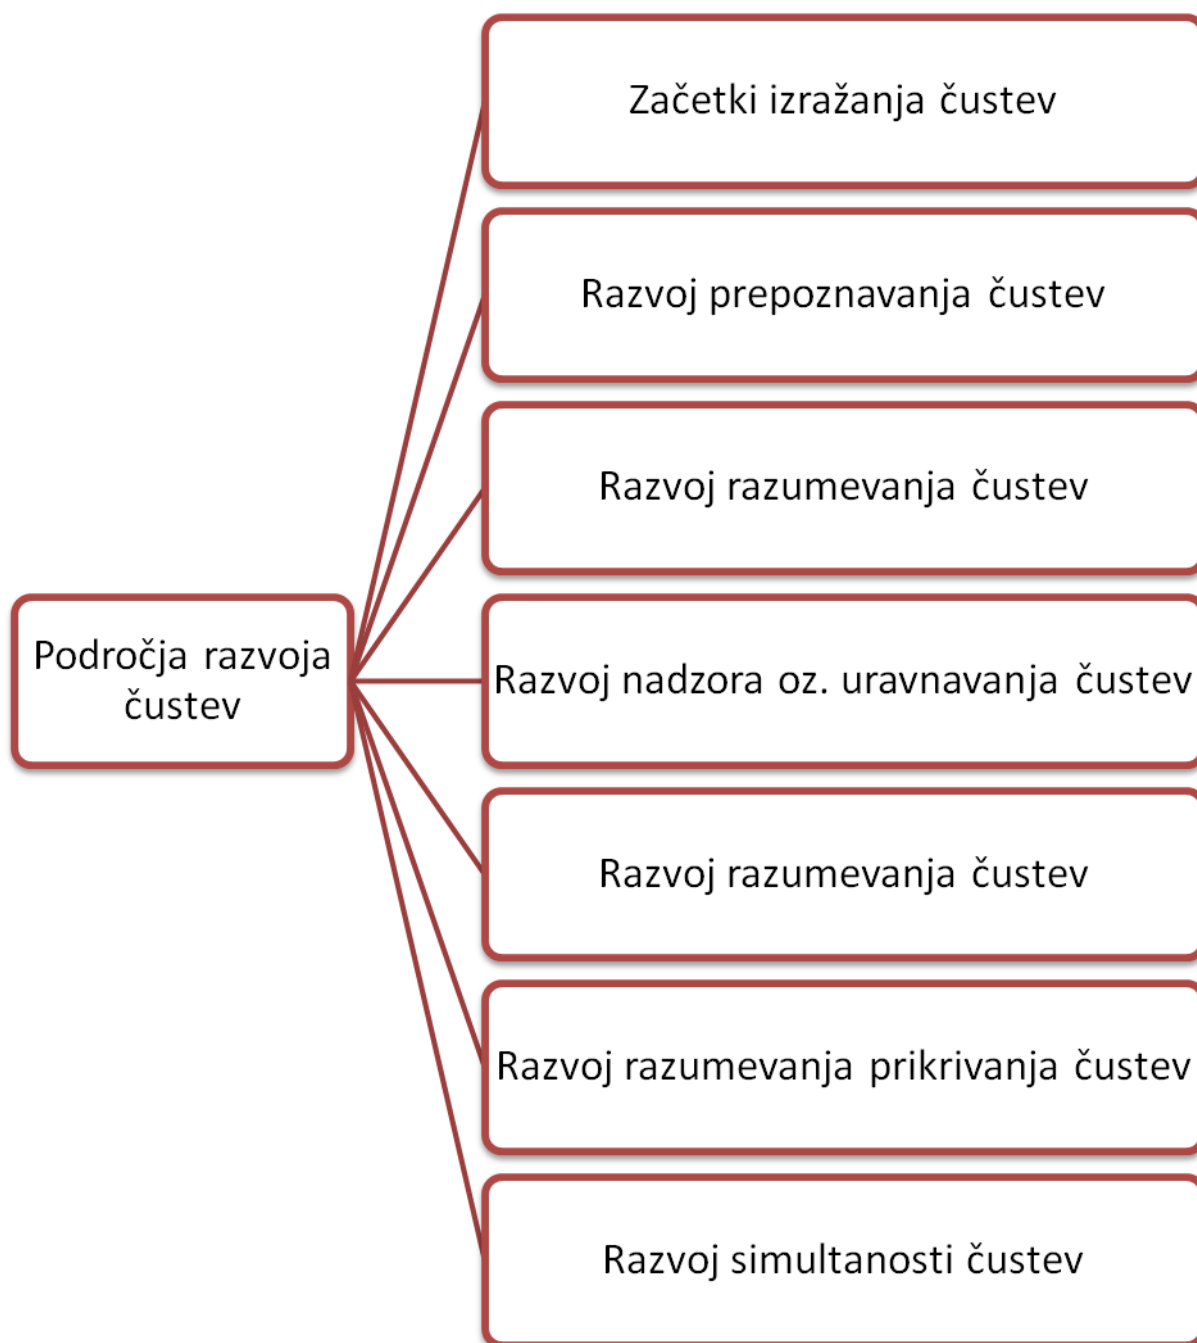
Področja razvoja čustev

Začetki izražanja čustev

Razvoj prepoznavanja čustev

Razvoj razumevanja čustev

Razvoj nadzora oz. uravnavanja čustev

Razvoj razumevanja čustev

Razvoj razumevanja prikrivanja čustev

Razvoj simultanosti čustev